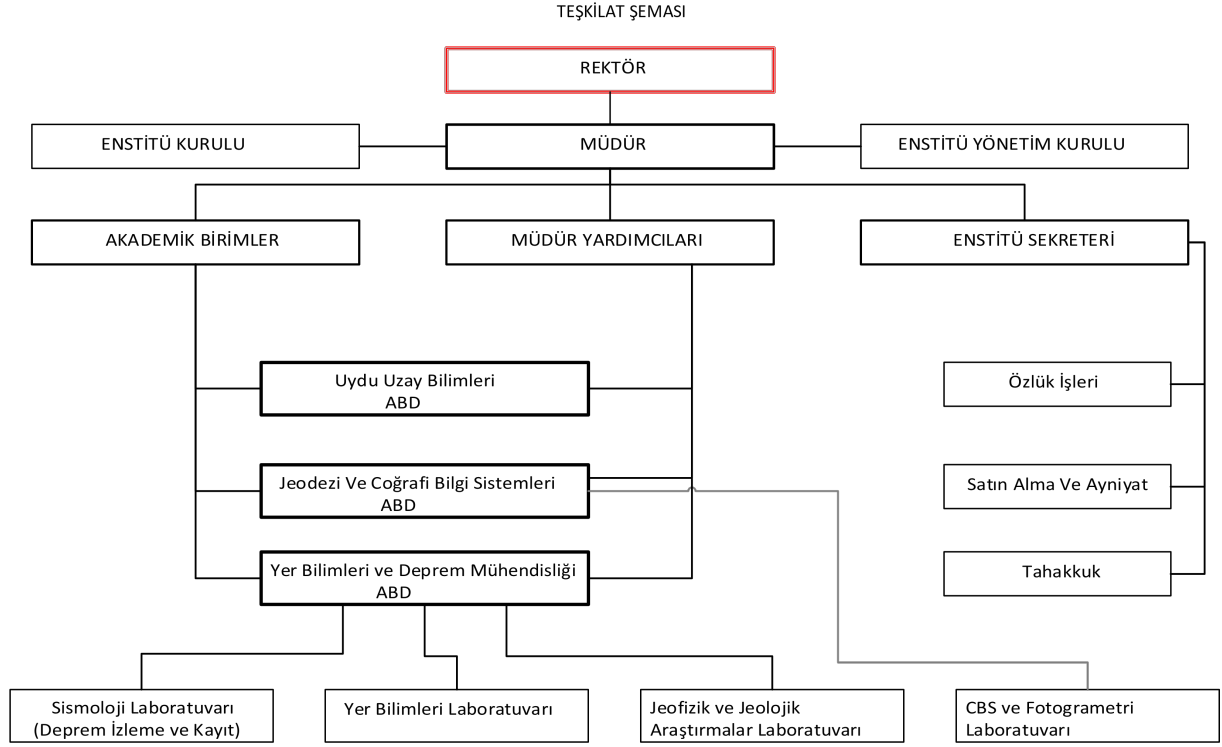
TEŞKİLAT ŞEMASI

REKTÖR

ENSTİTÜ KURULU

MÜDÜR

ENSTİTÜ YÖNETİM KURULU

AKADEMİK BİRİMLER

MÜDÜR YARDIMCILARI

ENSTİTÜ SEKRETERİ

Uydu Uzay Bilimleri ABD

Jeodezi Ve Coğrafi Bilgi Sistemleri ABD

Yer Bilimleri ve Deprem Mühendisliği ABD

Özlük İşleri

Satın Alma Ve Ayniyat

Tahakkuk

Sismoloji Laboratuvarı (Deprem İzleme ve Kayıt)

Yer Bilimleri Laboratuvarı

Jeofizik ve Jeolojik Araştırmalar Laboratuvarı

CBS ve Fotogrametri Laboratuvarı